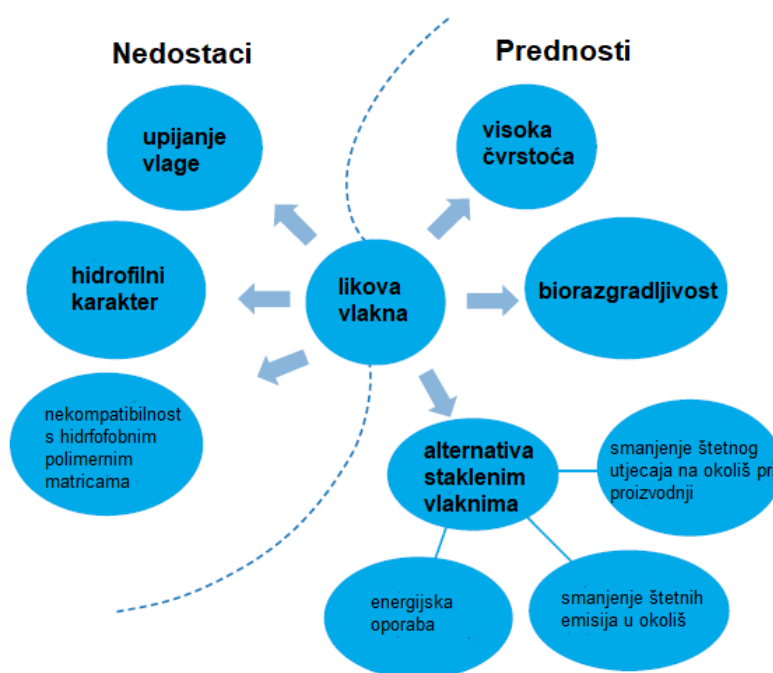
Nedostaci

Prednosti

upijanje vlage

visoka čvrstoća

hidrofilni karakter

likova vlakna

biorazgradljivost

nekompatibilnost s hidrfofobnim polimernim matricama

alternativa staklenim vlaknima

smanjenje štetnog utjecaja na okoliš pr proizvodnji

energijska oporaba

smanjenje štetnih emisija u okoliš